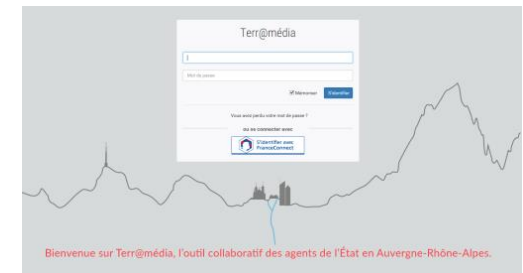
Terr@média

Mot de passe

Mémoriser S'identifier

Vous avez perdu votre mot de passe ?

ou se connecter avec

S'identifier avec FranceConnect

Bienvenue sur Terr@média, l'outil collaboratif des agents de l'État en Auvergne-Rhône-Alpes.